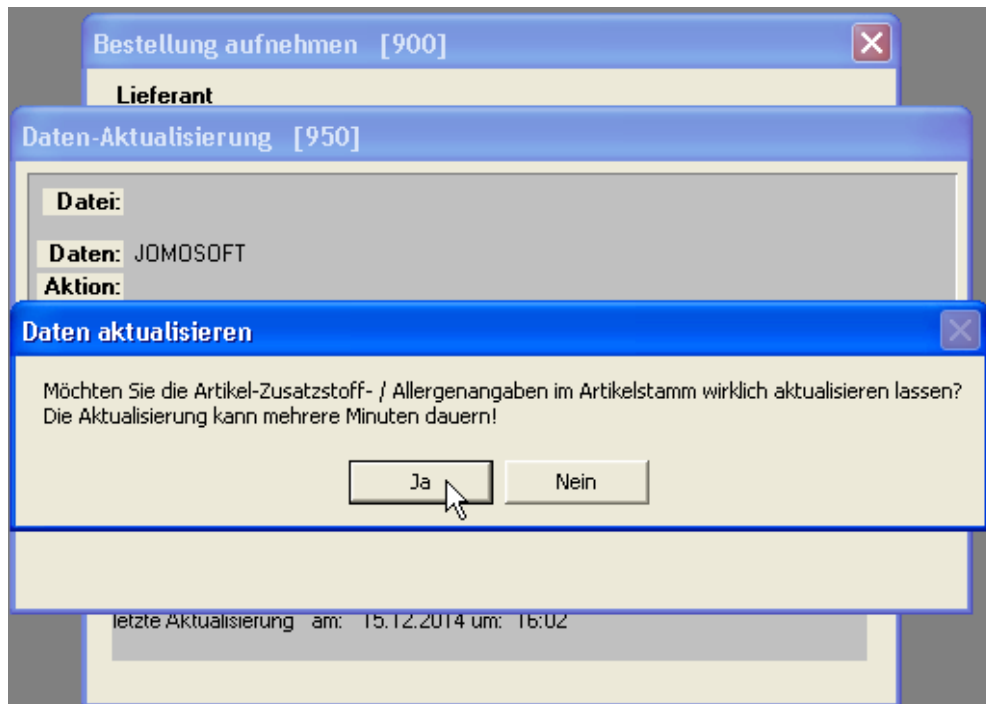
Bestellung aufnehmen [900]

Lieferant

Daten-Aktualisierung [950]

Datei:

Daten: JOMOSOFT

Aktion:

Daten aktualisieren

Möchten Sie die Artikel-Zusatzstoff- / Allergenangaben im Artikelstamm wirklich aktualisieren lassen?
Die Aktualisierung kann mehrere Minuten dauern!

Ja

Nein

letzte Aktualisierung am: 15.12.2014 um: 16:02